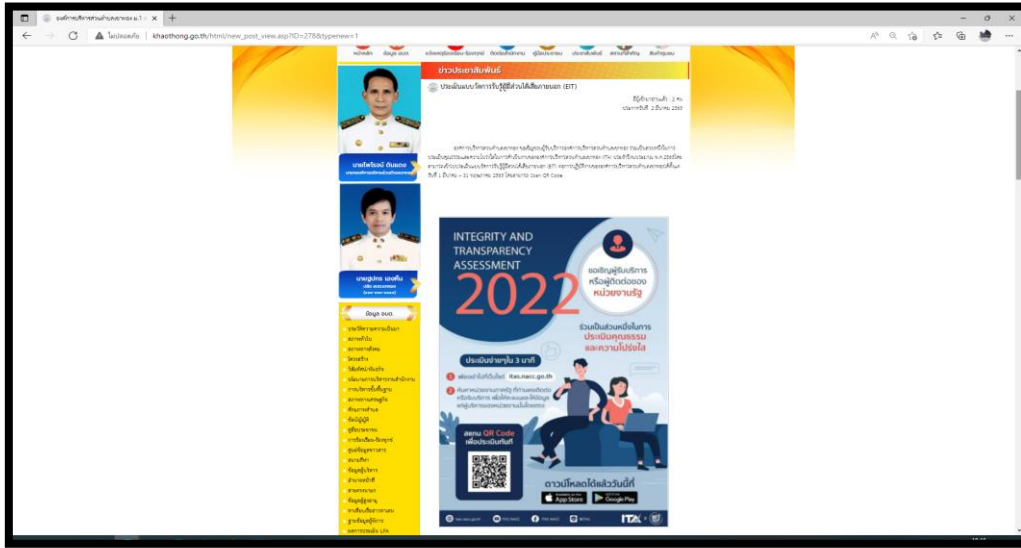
องค์การบริหารส่วนตำบลเขาทอง อ.1 ×  +

ไม่ปลอดภัย | khaothong.go.th/html/new_post_view.asp?ID=278&typenew=1

หน้าหลัก ข้อมูล อบต.

ข่าวประชาสัมพันธ์

ประเมินแบบวัดการรับรู้ผู้มีส่วนได้เสียภายนอก (EIT)

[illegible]

นายไพโรจน์ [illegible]

นายสุนิตร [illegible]

ข้อมูล อบต.

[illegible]

INTEGRITY AND TRANSPARENCY ASSESSMENT 2022

ขอเชิญผู้รับบริการ หรือผู้ติดต่อของ หน่วยงานรัฐ

ร่วมเป็นส่วนหนึ่งในการ ประเมินคุณธรรม และความโปร่งใส

ประเมินง่ายๆใน 3 นาที

1 เพียงเข้าไปที่เว็บไซต์ itas.nacc.go.th

2 ค้นหาหน่วยงานภาครัฐ ที่ท่านเคยติดต่อ หรือรับบริการ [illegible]

สแกน QR Code เพื่อประเมินทันที!

ดาวน์โหลดได้แล้ววันนี้!

App Store Google Play

ITA